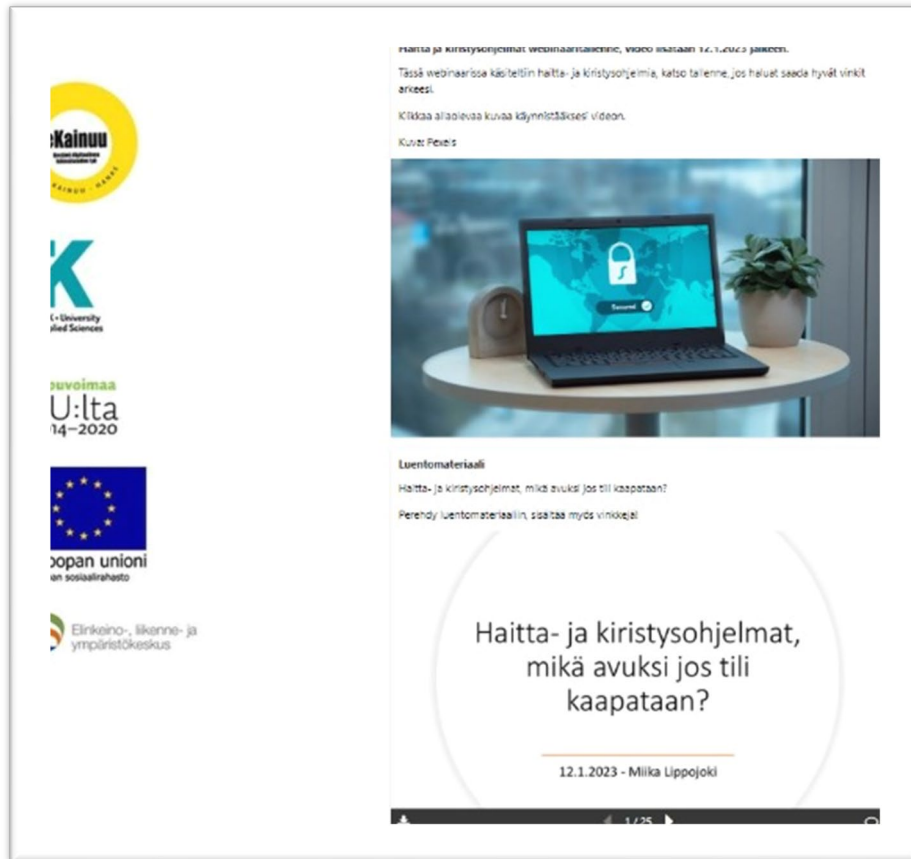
eKainuu

K
University
lied Sciences

Ouvoimaa
U:lta
14–2020

opan unioni
an sosiaalirahasto

Elinkeino-, liikenne- ja ympäristökeskus

Haitta ja kiristysohjelmat webinaaritallenne, video lisätään 12.1.2023 jälkeen.

Tässä webinaarissa käsiteltiin haitta- ja kiristysohjelmia, katso tallenne, jos haluat saada hyvät vinkit arkeesi.

Klikkaa alla olevaa kuvaa käynnistääksesi videon.

Kuva: Pexels

Secured

Luentomateriaali

Haitta- ja kiristysohjelmat, mikä avuksi jos tili kaapataan?

Perehdy luentomateriaaliin, sisältää myös vinkkejä!

Haitta- ja kiristysohjelmat, mikä avuksi jos tili kaapataan?

12.1.2023 - Miika Lippojoki

1 / 25